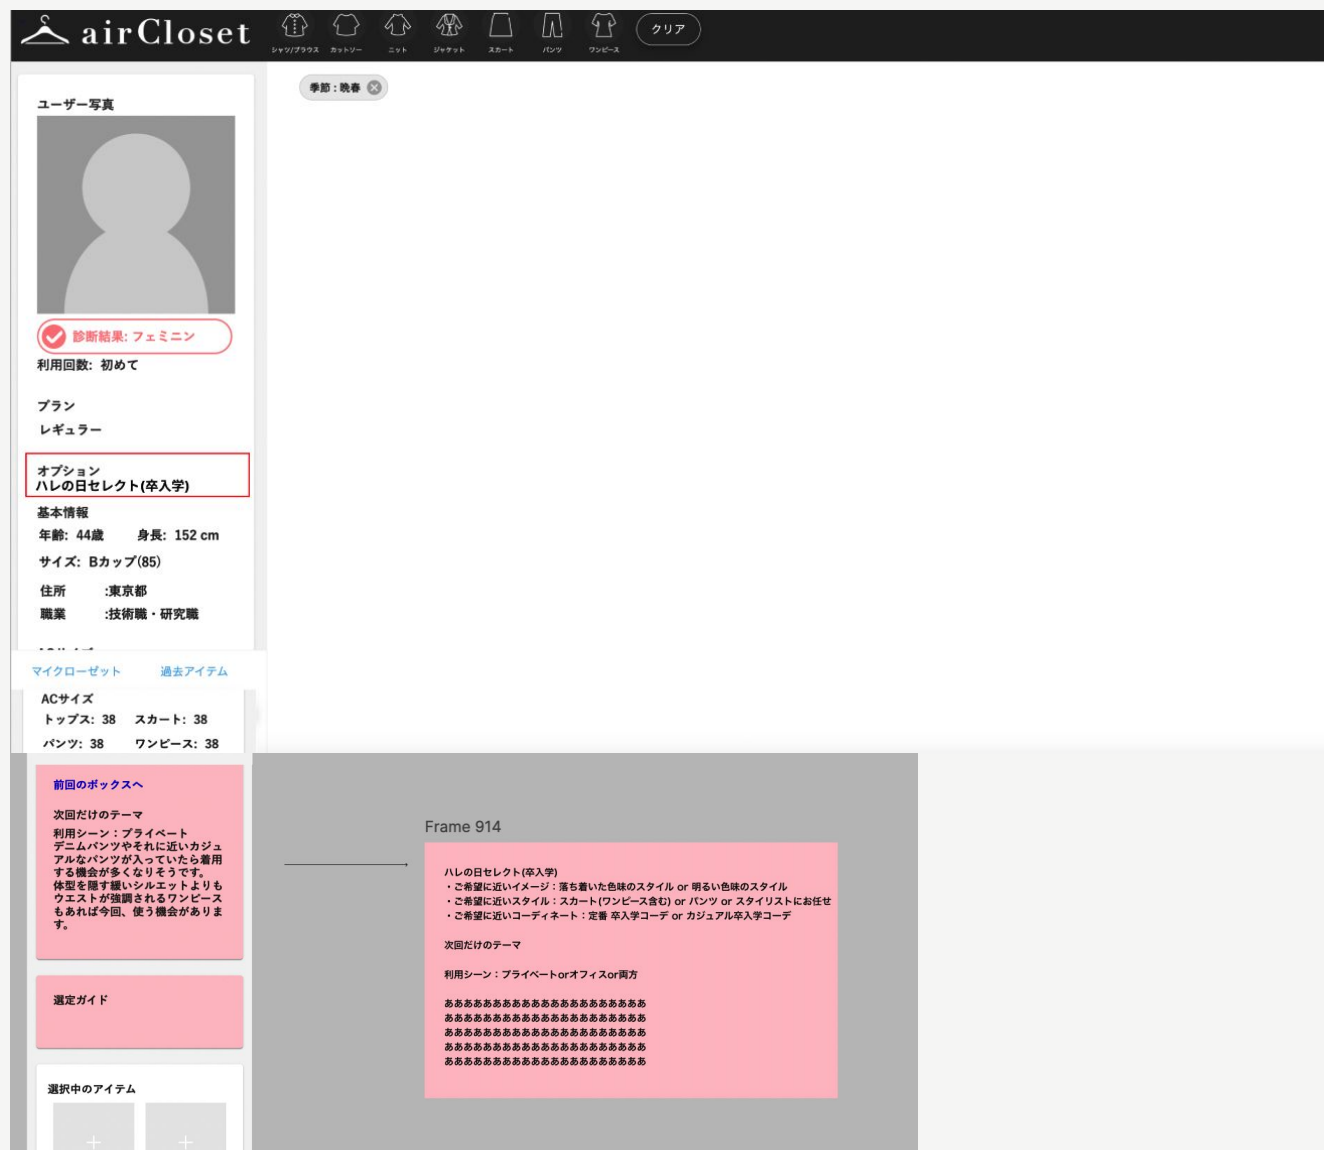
airCloset

シャツ/ブラウス カットソー ニット ジャケット スカート パンツ ワンピース クリア

季節：晩春

ユーザー写真

診断結果: フェミニン

利用回数: 初めて

プラン
レギュラー

オプション
ハレの日セレクト(卒入学)

基本情報
年齢: 44歳 身長: 152 cm
サイズ: Bカップ(85)
住所 :東京都
職業 :技術職・研究職

マイクローゼット 過去アイテム

ACサイズ
トップス: 38 スカート: 38
パンツ: 38 ワンピース: 38

前回のボックスへ

次回だけのテーマ
利用シーン：プライベート
デニムパンツやそれに近いカジュアルなパンツが入っていたら着用する機会が多くなりそうです。体型を隠す緩いシルエットよりもウエストが強調されるワンピースもあれば今回、使う機会があります。

選定ガイド

選択中のアイテム

Frame 914

ハレの日セレクト(卒入学)
・ご希望に近いイメージ：落ち着いた色味のスタイル or 明るい色味のスタイル
・ご希望に近いスタイル：スカート(ワンピース含む) or パンツ or スタイリストにお任せ
・ご希望に近いコーディネート：定番 卒入学コーデ or カジュアル卒入学コーデ

次回だけのテーマ

利用シーン：プライベートorオフィスor両方

ああああああああああああああああああああああ
ああああああああああああああああああああああ
ああああああああああああああああああああああ
ああああああああああああああああああああああ
ああああああああああああああああああああああ